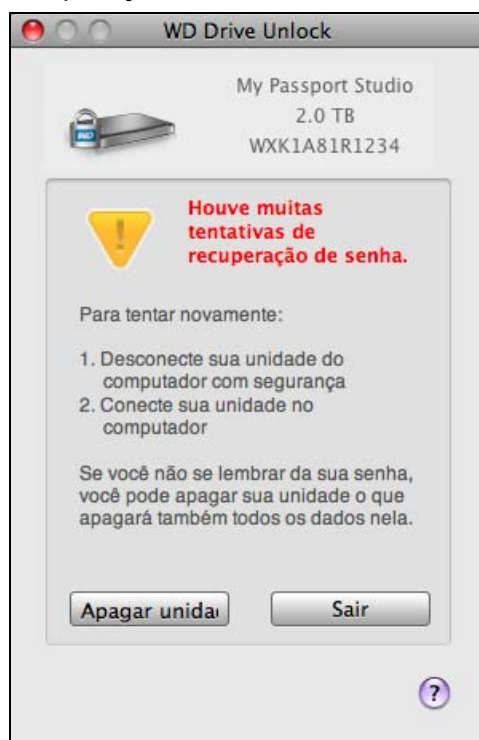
WD Drive Unlock

My Passport Studio
2.0 TB
WXK1A81R1234

Houve muitas tentativas de recuperação de senha.

Para tentar novamente:

1. Desconecte sua unidade do computador com segurança
2. Conecte sua unidade no computador

Se você não se lembrar da sua senha, você pode apagar sua unidade o que apagará também todos os dados nela.

Apagar unida

Sair

?